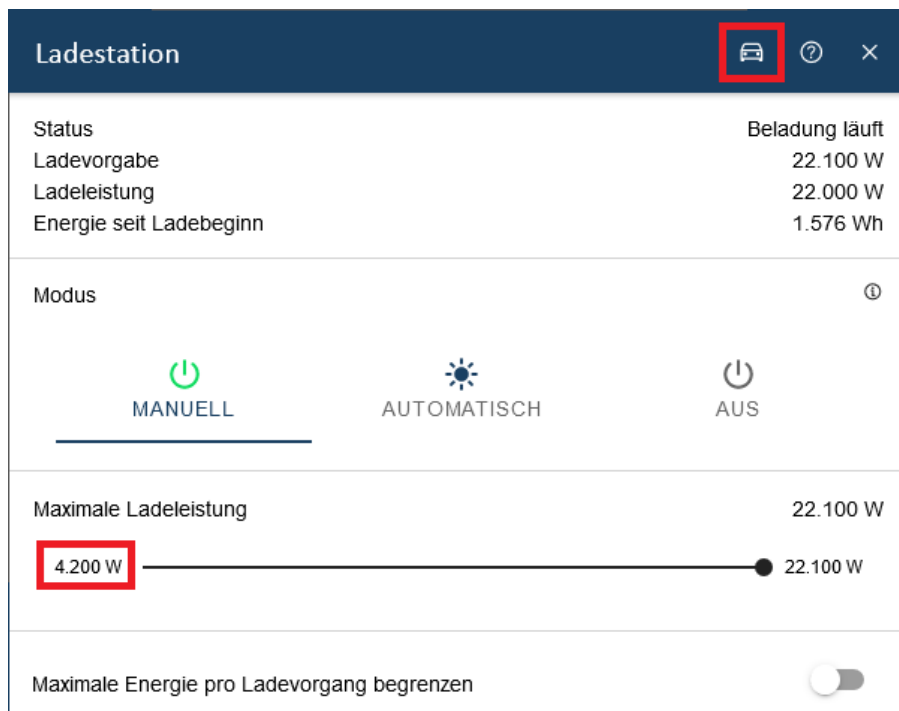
Ladestation

| | |
|---|---|
| Status | Beladung läuft |
| Ladevorgabe | 22.100 W |
| Ladeleistung | 22.000 W |
| Energie seit Ladebeginn | 1.576 Wh |

Modus

MANUELL AUTOMATISCH AUS

Maximale Ladeleistung 22.100 W

4.200 W 22.100 W

Maximale Energie pro Ladevorgang begrenzen